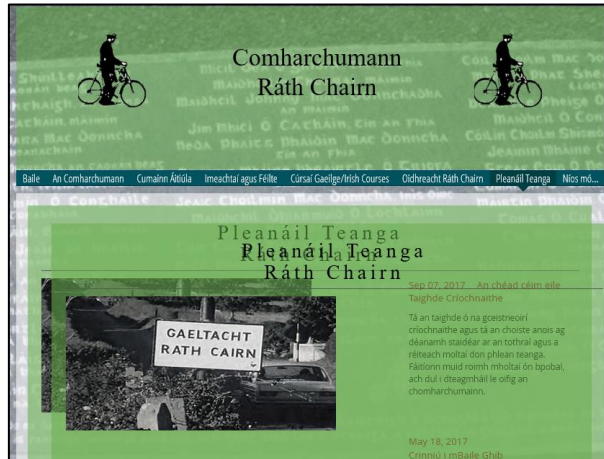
Comharchumann
Ráth Chairn

Baile An Comharchumann Cumainn Áitiúla Imeachtaí agus Féilte Cúrsaí Gaeilge/Irish Courses Oidhreacht Ráth Chairn Pleanáil Teanga Níos mó...

Pleanáil Teanga

Pleanáil Teanga
Ráth Chairn

GAELTACHT
RATH CAIRN

Sep 07, 2017 An chéad céim eile
Taighde Críochnaithe

Tá an taighde ó na gceistneoirí críochnaithe agus tá an choiste anois ag déanamh staidéar ar an tothral agus a réiteach moltaí don phlean teanga. Fáiltíonn muid roimh mholtaí ón bpobal, ach dul i dteagmháil le oifig an chomharchumainn.

May 18, 2017
Cruinniú i mBaile Ghib